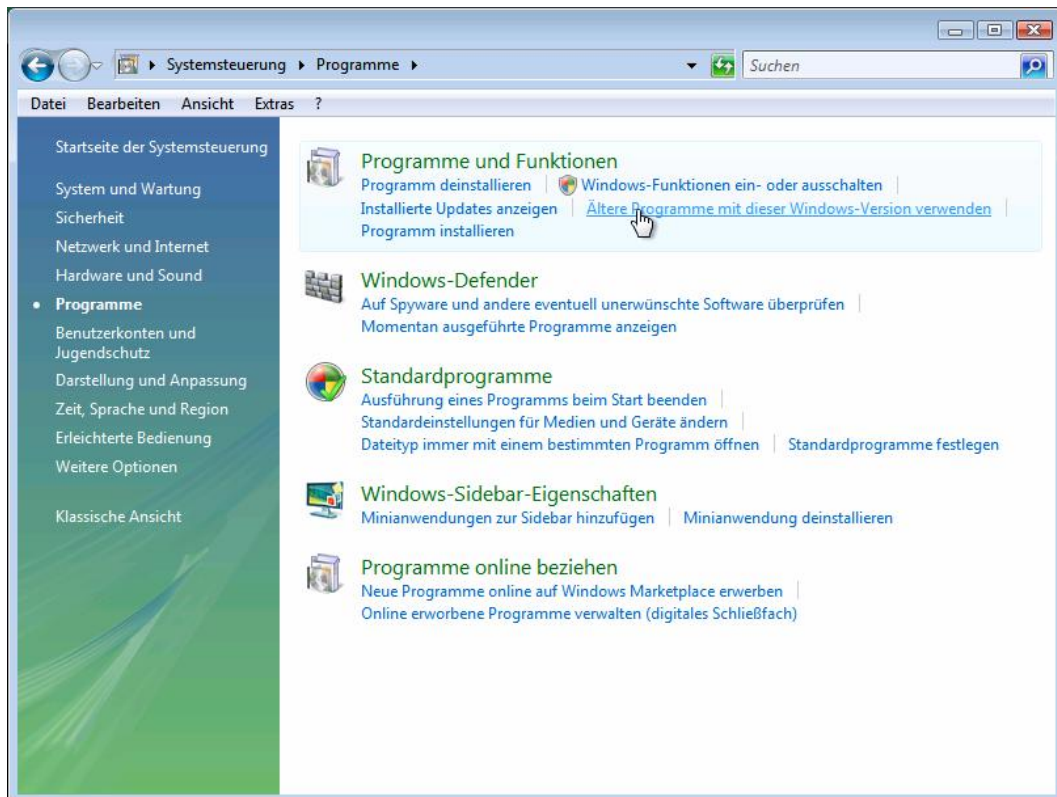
Systemsteuerung ▸ Programme ▸

Suchen

Datei Bearbeiten Ansicht Extras ?

Startseite der Systemsteuerung

System und Wartung

Sicherheit

Netzwerk und Internet

Hardware und Sound

Programme

Benutzerkonten und Jugendschutz

Darstellung und Anpassung

Zeit, Sprache und Region

Erleichterte Bedienung

Weitere Optionen

Klassische Ansicht

Programme und Funktionen

Programm deinstallieren | Windows-Funktionen ein- oder ausschalten |

Installierte Updates anzeigen | Ältere Programme mit dieser Windows-Version verwenden |

Programm installieren

Windows-Defender

Auf Spyware und andere eventuell unerwünschte Software überprüfen |

Momentan ausgeführte Programme anzeigen

Standardprogramme

Ausführung eines Programms beim Start beenden |

Standardeinstellungen für Medien und Geräte ändern |

Dateityp immer mit einem bestimmten Programm öffnen | Standardprogramme festlegen

Windows-Sidebar-Eigenschaften

Minianwendungen zur Sidebar hinzufügen | Minianwendung deinstallieren

Programme online beziehen

Neue Programme online auf Windows Marketplace erwerben |

Online erworbene Programme verwalten (digitales Schließfach)